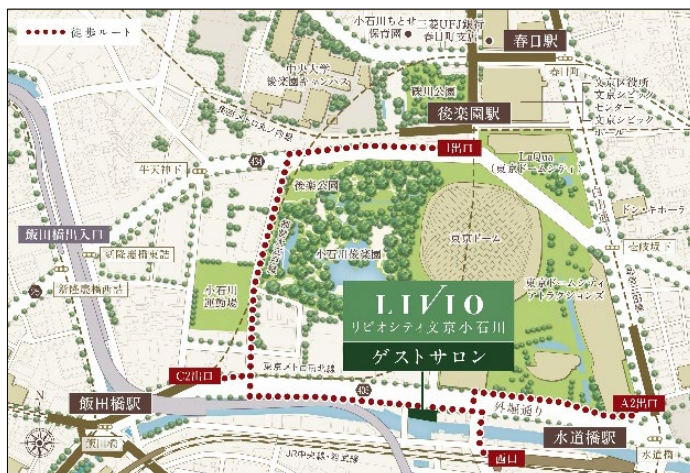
徒歩ルート

小石川ちとせ
保育園

三菱UFJ銀行
春日町支店

春日駅

中央大学
後楽園キャンパス

礫川公園

春日

文京区役所
文京シビック
センター
文京シビック
ホール

後楽園駅

1出口

LaQua
(東京ドームシティ)

牛天神下

434

後楽公園

ドン・キホーテ

飯田橋出入口

東京ドーム

壱岐坂

小石川後楽園

LIVIO
リビオシティ文京小石川

ゲストサロン

東京ドームシティ
アトラクションズ

小石川
運動場

東京メトロ南北線

C2出口

405

A2出口

外堀通り

飯田橋駅

水道橋駅

西口

JR中央線・総武線

水道橋